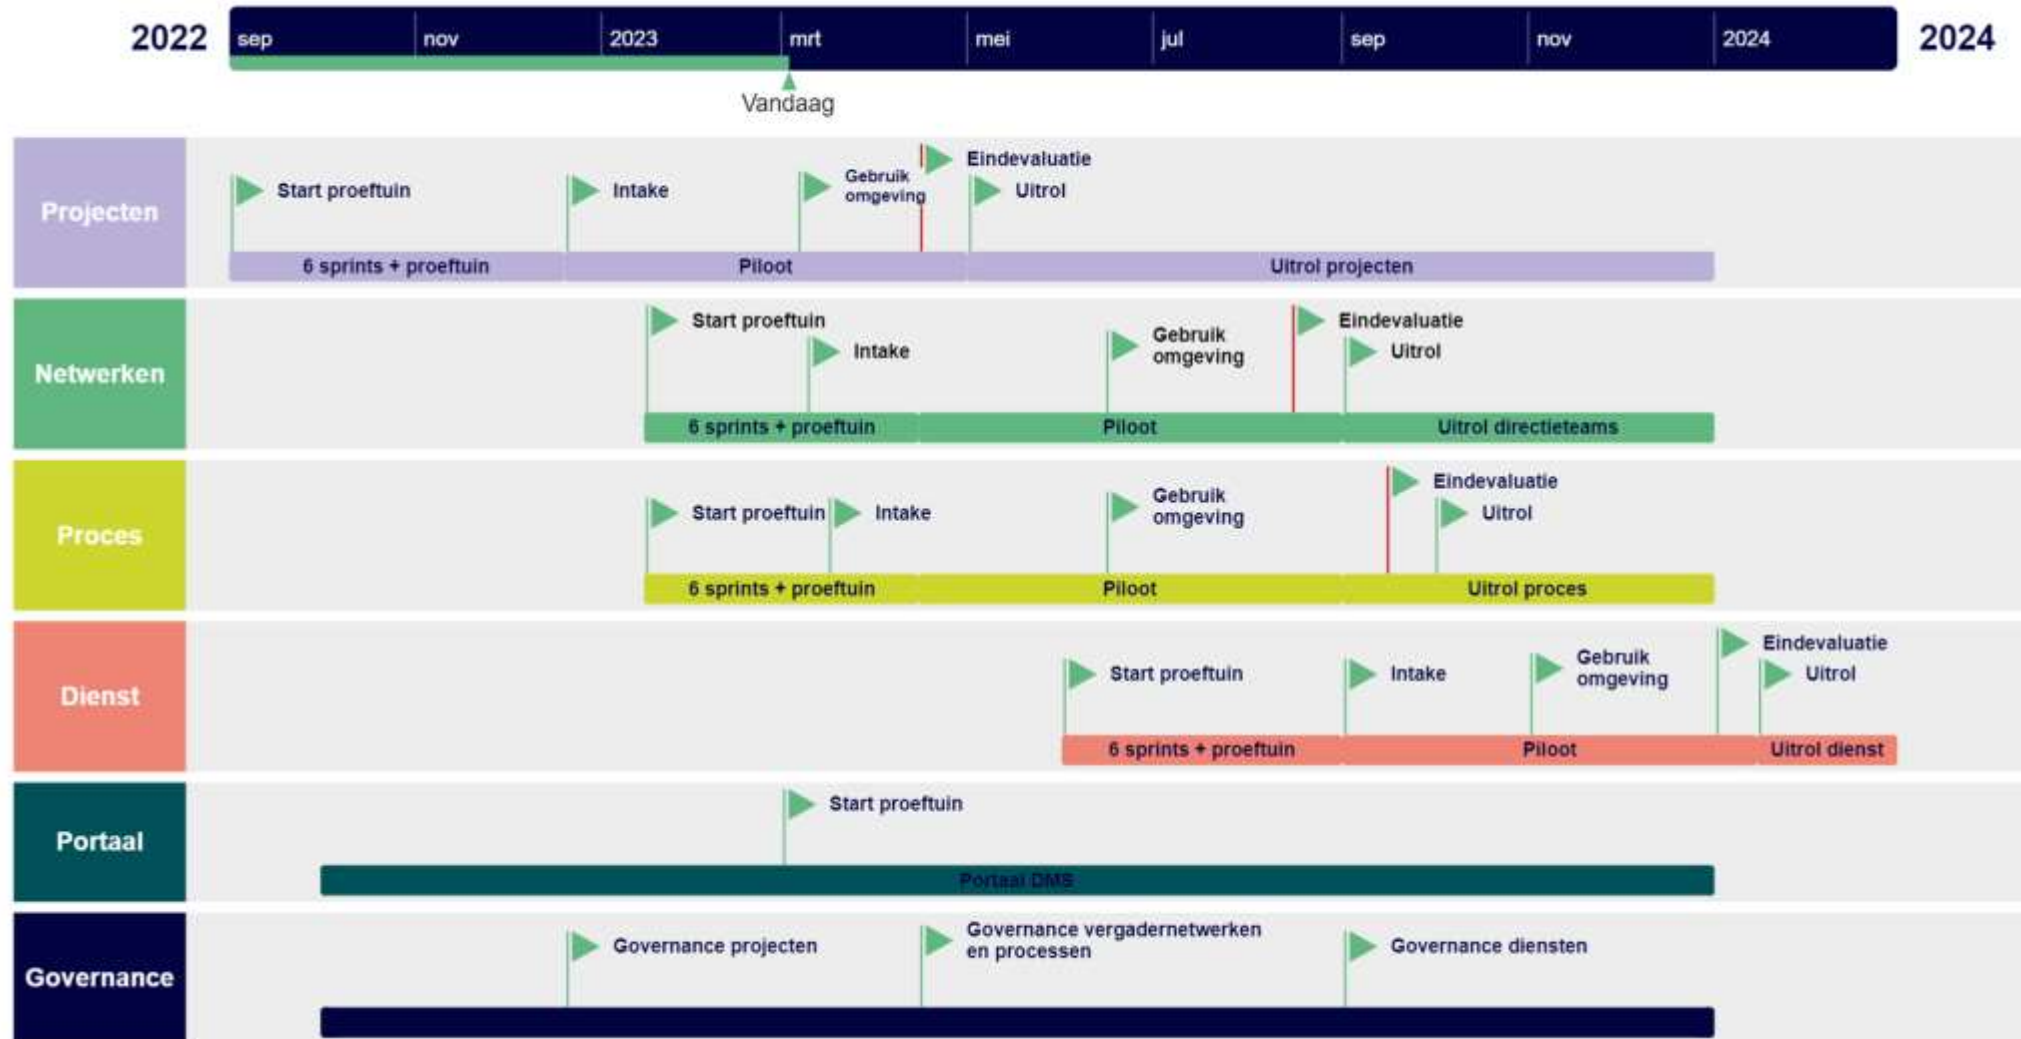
2022 sep nov 2023 mrt mei jul sep nov 2024 2024

Vandaag

Projecten
Start proeftuin
Intake
Gebruik omgeving
Eindevaluatie
Uitrol
6 sprints + proeftuin
Piloot
Uitrol projecten

Netwerken
Start proeftuin
Intake
Gebruik omgeving
Eindevaluatie
Uitrol
6 sprints + proeftuin
Piloot
Uitrol directieteams

Proces
Start proeftuin
Intake
Gebruik omgeving
Eindevaluatie
Uitrol
6 sprints + proeftuin
Piloot
Uitrol proces

Dienst
Start proeftuin
Intake
Gebruik omgeving
Eindevaluatie
Uitrol
6 sprints + proeftuin
Piloot
Uitrol dienst

Portaal
Start proeftuin
Portaal DMS

Governance
Governance projecten
Governance vergadernetwerken en processen
Governance diensten